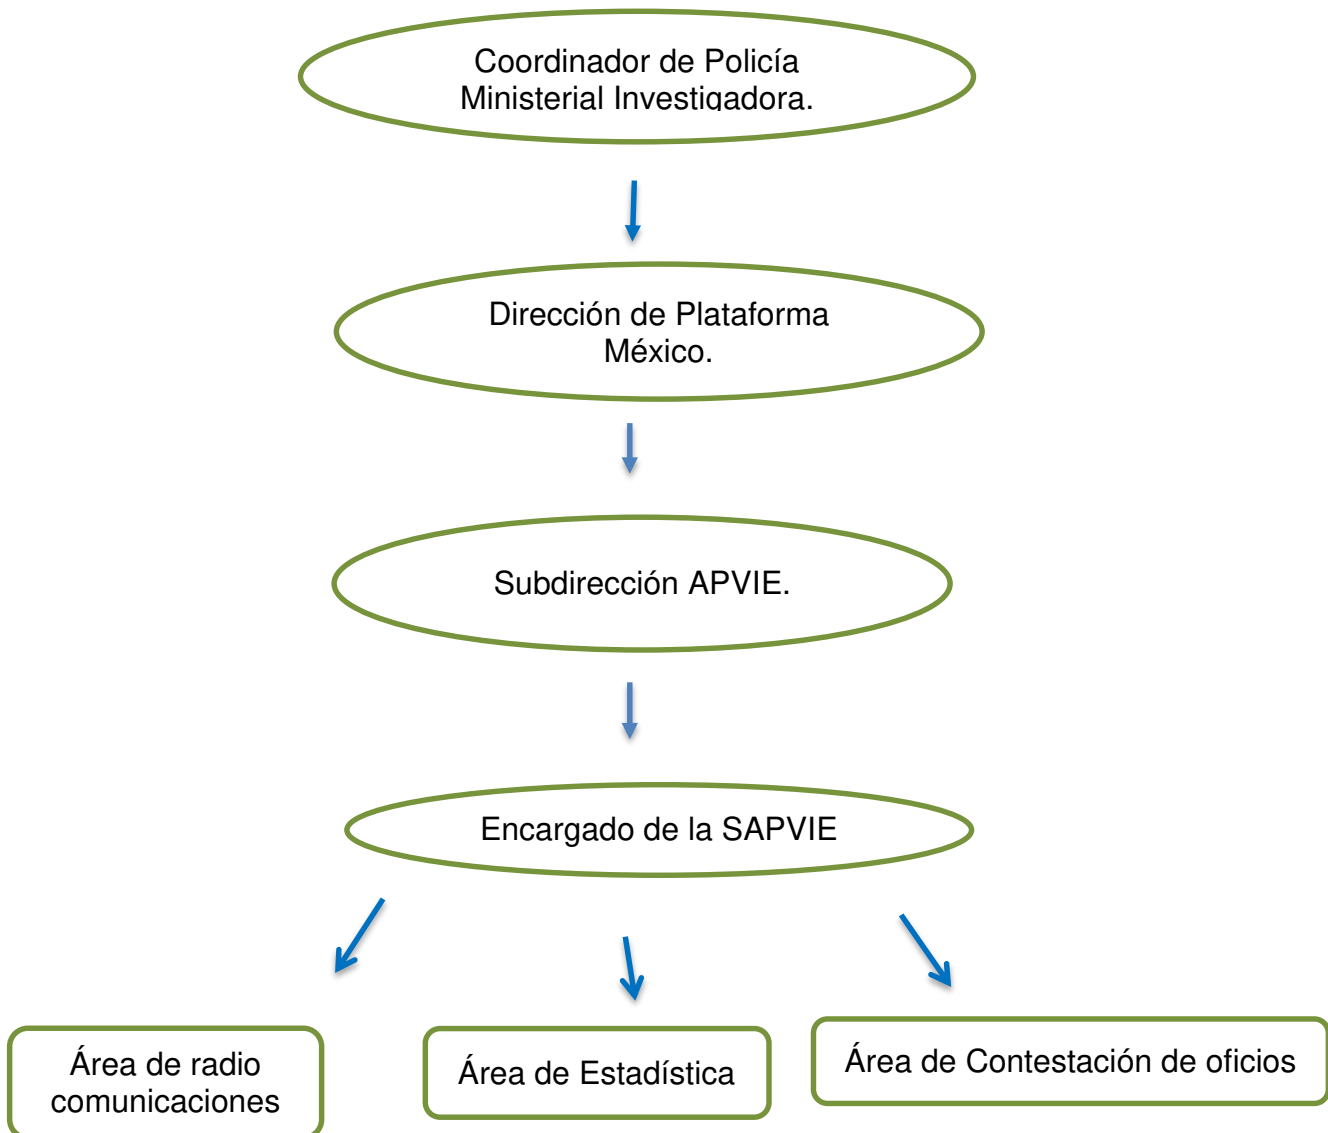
Coordinador de Policía Ministerial Investigadora.

Dirección de Plataforma México.

Subdirección APVIE.

Encargado de la SAPVIE

Área de radio comunicaciones

Área de Estadística

Área de Contestación de oficios